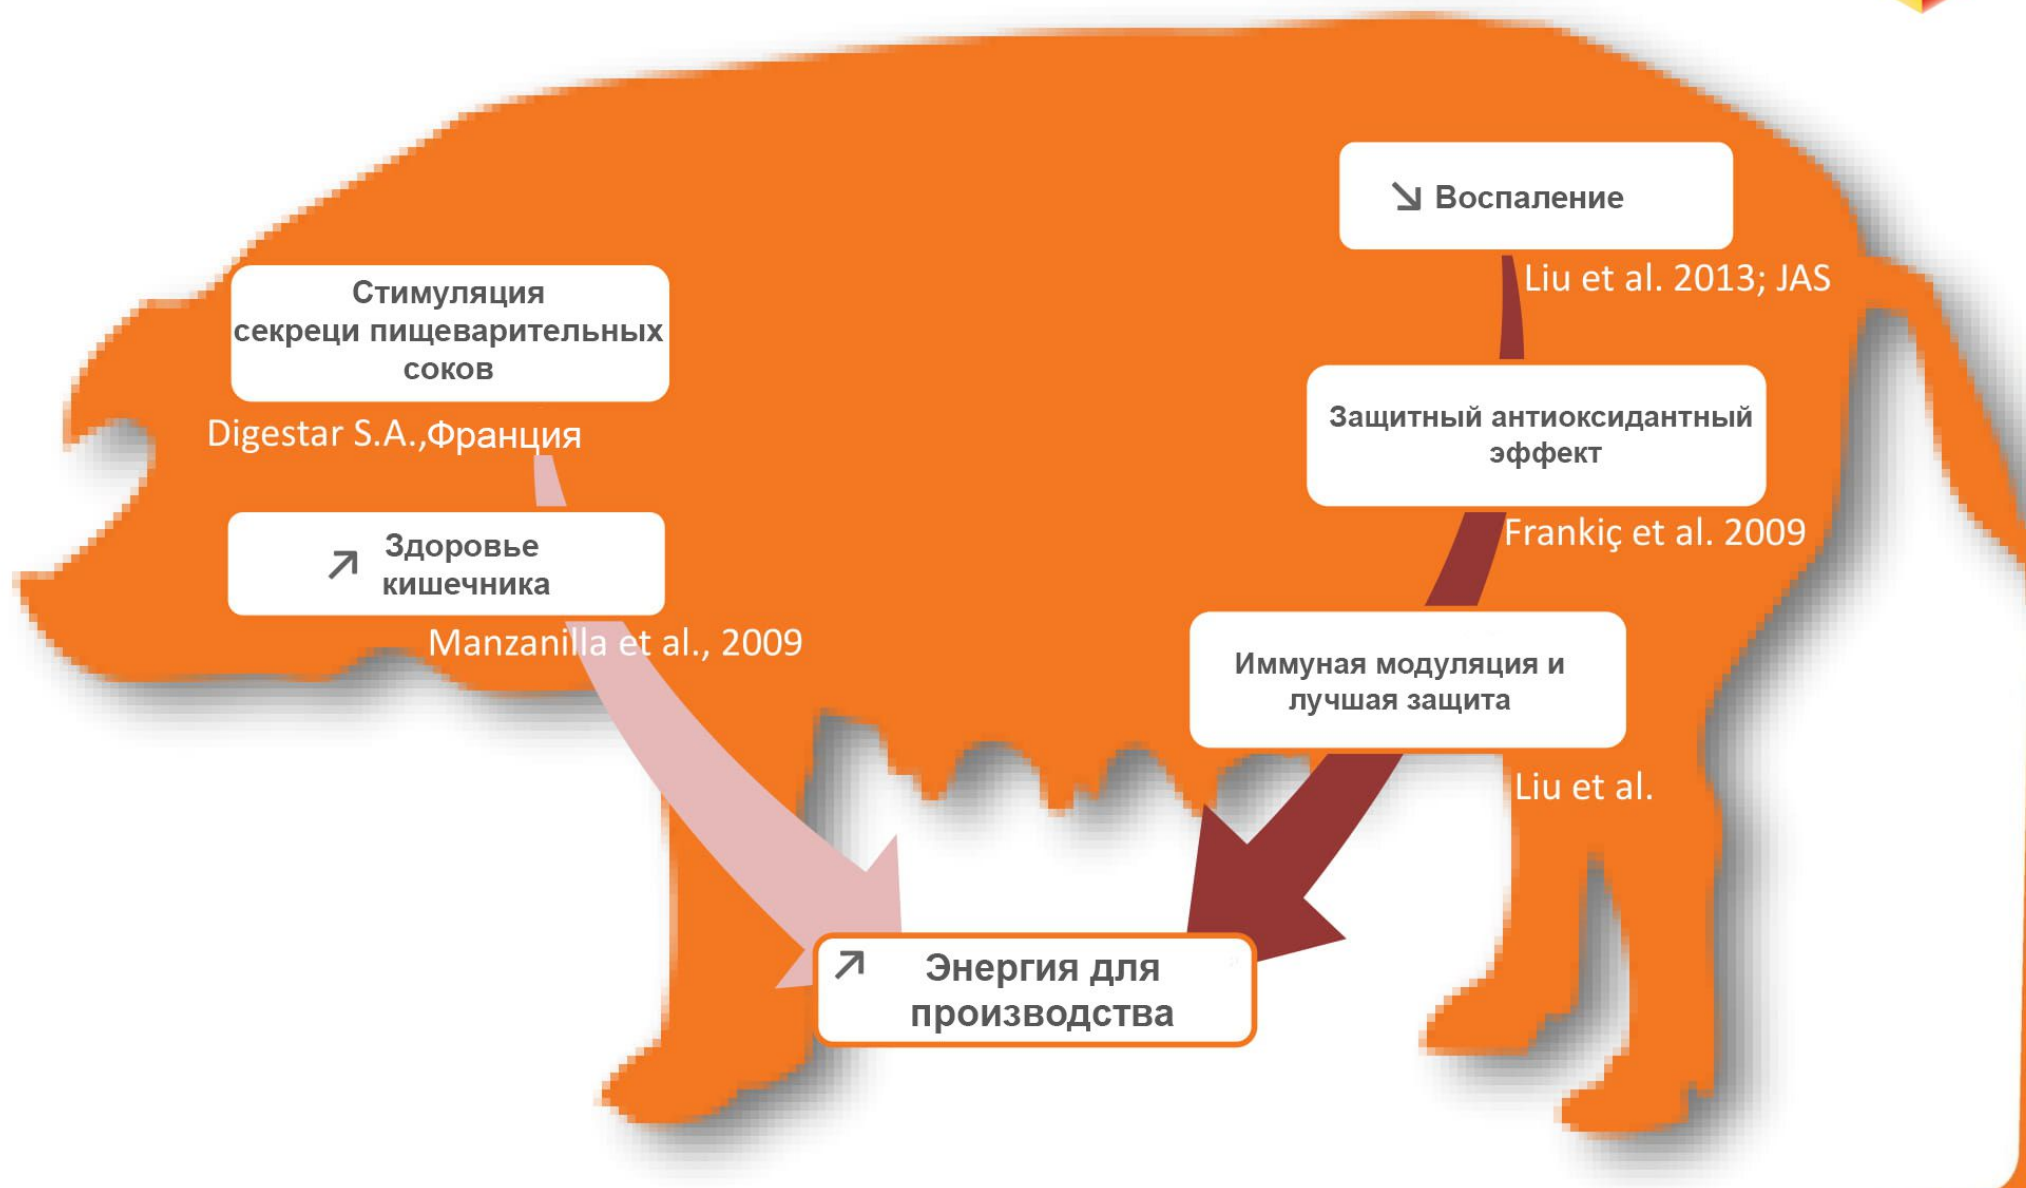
Стимуляция секреци пищеварительных соков

Digestar S.A.,Франция

↗ Здоровье кишечника

Manzanilla et al., 2009

↘ Воспаление

Liu et al. 2013; JAS

Защитный антиоксидантный эффект

Frankiç et al. 2009

Иммуная модуляция и лучшая защита

Liu et al.

↗ Энергия для производства